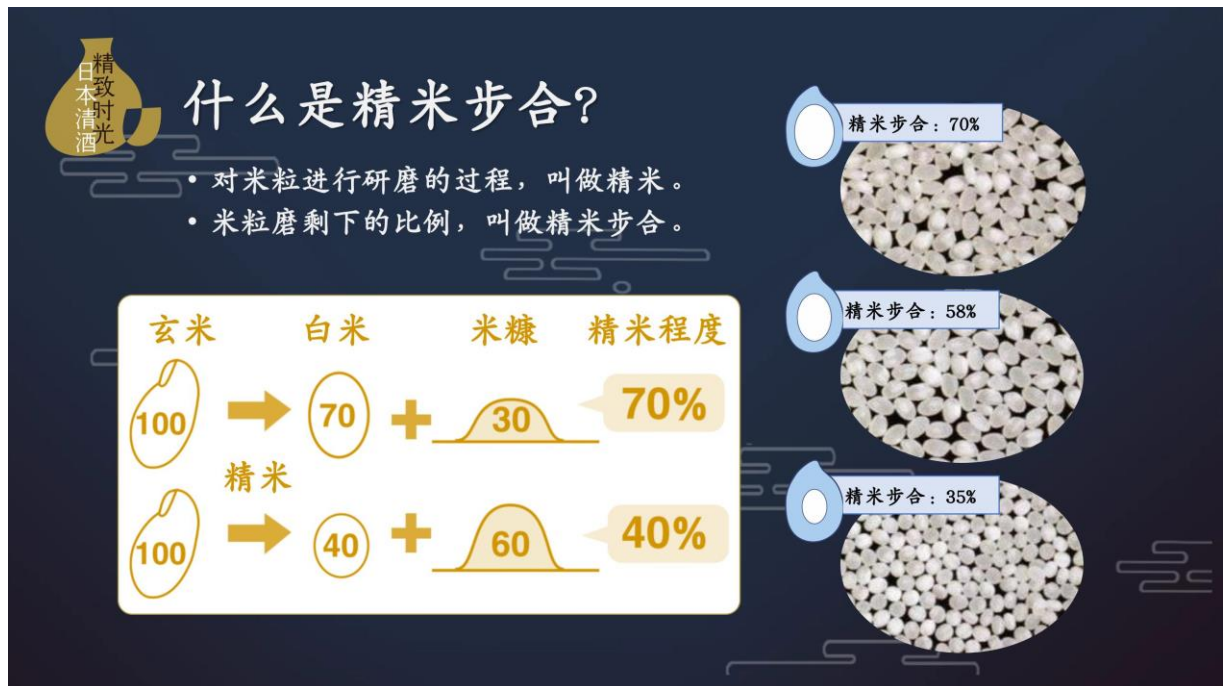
精致时光
日本清酒

什么是精米步合?

• 对米粒进行研磨的过程，叫做精米。
• 米粒磨剩下的比例，叫做精米步合。

| 玄米 | | 白米 | | 米糠 | 精米程度 |
|---|---|---|---|---|---|
| 100 | 精米 | 70 | + | 30 | 70% |
| 100 | | 40 | + | 60 | 40% |

精米步合：70%

精米步合：58%

精米步合：35%